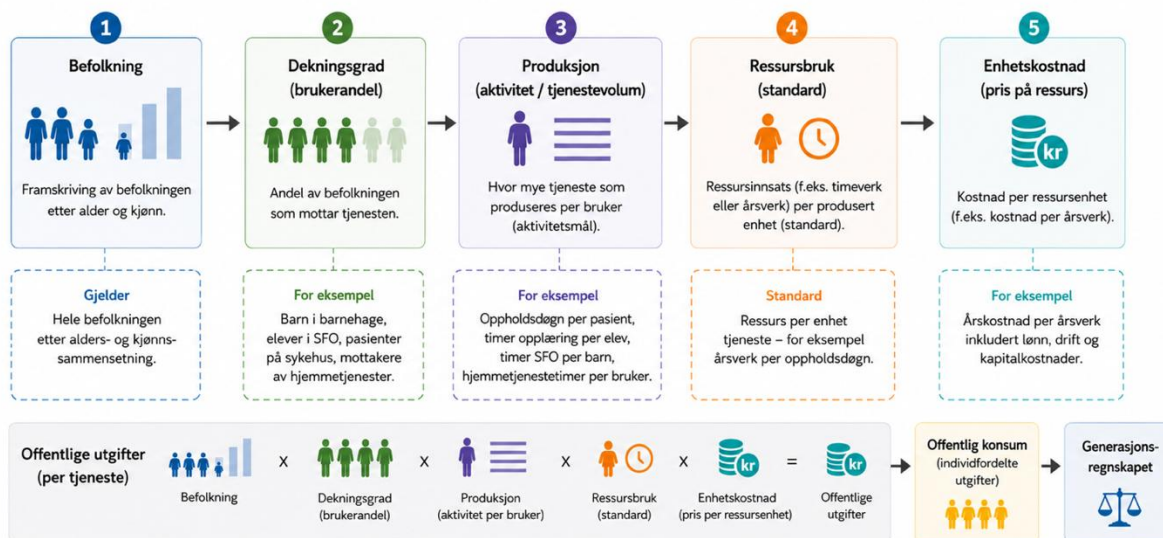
1

Befolkning

Framskriving av befolkningen etter alder og kjønn.

Gjelder

Hele befolkningen etter alders- og kjønnssammensetning.

2

Dekningsgrad (brukerandel)

Andel av befolkningen som mottar tjenesten.

For eksempel

Barn i barnehage, elever i SFO, pasienter på sykehus, mottakere av hjemmetjenester.

3

Produksjon (aktivitet / tjenestevolum)

Hvor mye tjeneste som produseres per bruker (aktivitetsmål).

For eksempel

Oppholdsdøgn per pasient, timer opplæring per elev, timer SFO per barn, hjemmetjenestetimer per bruker.

4

Ressursbruk (standard)

Ressursinnsats (f.eks. timeverk eller årsverk) per produsert enhet (standard).

Standard

Ressurs per enhet tjeneste – for eksempel årsverk per oppholdsdøgn.

5

Enhetskostnad (pris på ressurs)

kr

Kostnad per ressursenhet (f.eks. kostnad per årsverk).

For eksempel

Årskostnad per årsverk inkludert lønn, drift og kapitalkostnader.

Offentlige utgifter (per tjeneste)

Befolkning

x

Dekningsgrad (brukerandel)

x

Produksjon (aktivitet per bruker)

x

Ressursbruk (standard)

x

kr

Enhetskostnad (pris per ressursenhet)

=

kr

Offentlige utgifter

Offentlig konsum (individfordelte utgifter)

Generasjonsregnskapet